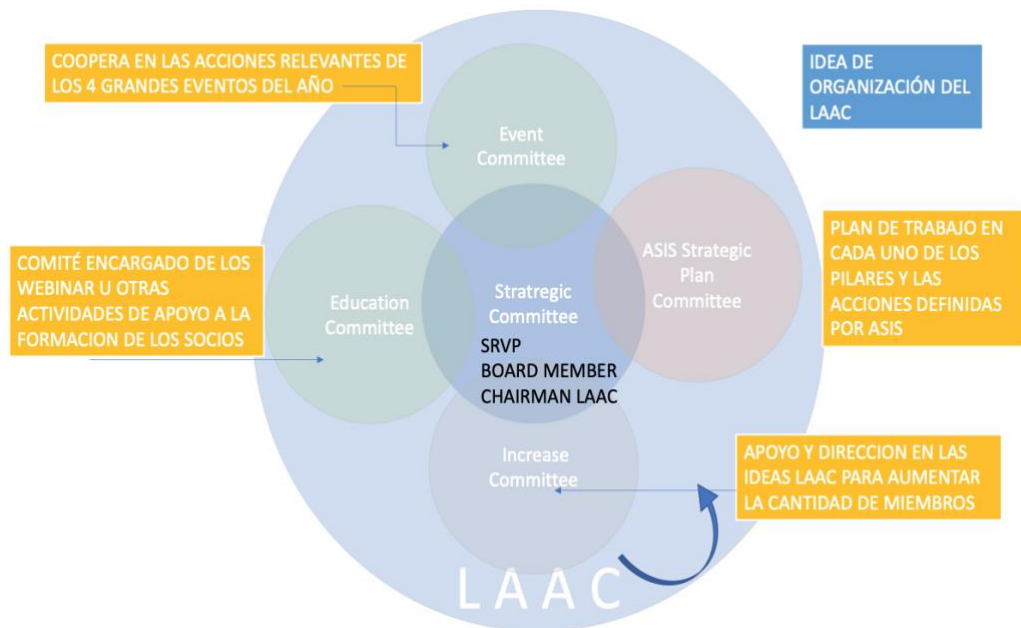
COOPERA EN LAS ACCIONES RELEVANTES DE LOS 4 GRANDES EVENTOS DEL AÑO

IDEA DE ORGANIZACIÓN DEL LAAC

Event Committee

COMITÉ ENCARGADO DE LOS WEBINAR U OTRAS ACTIVIDADES DE APOYO A LA FORMACION DE LOS SOCIOS

Education Committee

Stratregic Committee
SRVP
BOARD MEMBER
CHAIRMAN LAAC

ASIS Strategic Plan Committee

PLAN DE TRABAJO EN CADA UNO DE LOS PILARES Y LAS ACCIONES DEFINIDAS POR ASIS

Increase Committee

APOYO Y DIRECCION EN LAS IDEAS LAAC PARA AUMENTAR LA CANTIDAD DE MIEMBROS

LAAC